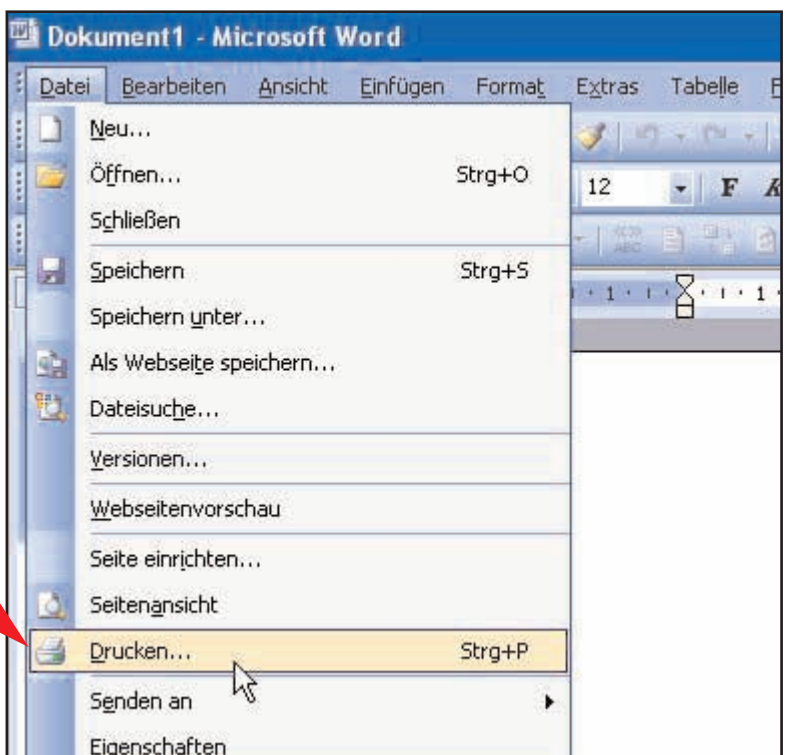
Dokument1 - Microsoft Word

Datei Bearbeiten Ansicht Einfügen Format Extras Tabelle

Neu...
Öffnen... Strg+O
Schließen
Speichern Strg+S
Speichern unter...
Als Webseite speichern...
Dateisuche...
Versionen...
Webseitenvorschau
Seite einrichten...
Seitenansicht
Drucken... Strg+P
Senden an
Eigenschaften

12 F